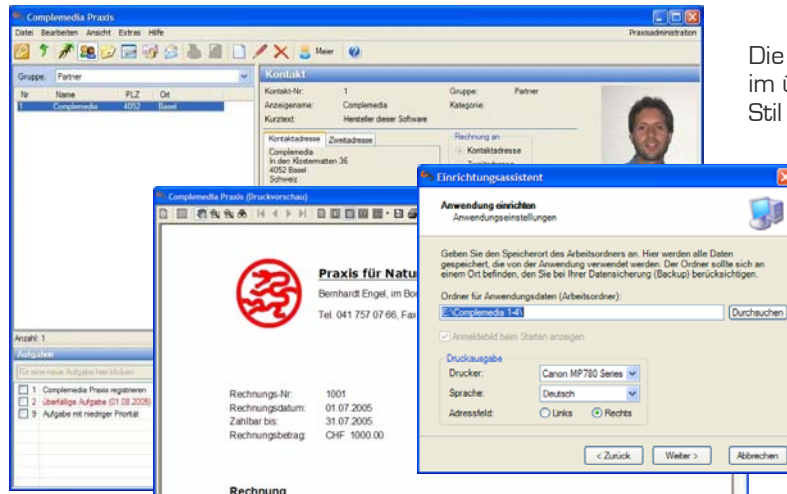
Complemedia Praxis

Datei Bearbeiten Ansicht Extras Hilfe

Praxisadministration

Meier

Gruppe: Partner

| Nr | Name | PLZ | Ort |
|---|---|---|---|
| 1 | Complemedia | 4052 | Basel |

Kontakt

Kontakt-Nr: 1

Gruppe: Partner

Anzeigename: Complemedia

Kategorie:

Kurztext: Hersteller dieser Software

Kontaktadresse Zweitadresse

Complemedia
In den Klostermatten 36
4052 Basel
Schweiz

Rechnung an:

Kontaktadresse

Anzahl: 1

Aufgaben

Für eine neue Aufgabe hier klicken

1 Complemedia Praxis registrieren

2 überfällige Aufgabe (01.08.2005)

9 Aufgabe mit niedriger Priorität

Complemedia Praxis (Druckvorschau)

Praxis für Natu

Bernhardt Engel, im Bo

Tel. 041 757 07 66, Fax

Rechnungs-Nr: 1001

Rechnungsdatum: 01.07.2005

Zahlbar bis: 31.07.2005

Rechnungsbetrag: CHF 1000.00

Rechnung

Einrichtungsassistent

Anwendung einrichten

Anwendungseinstellungen

Geben Sie den Speicherort des Arbeitsordners an. Hier werden alle Daten gespeichert, die von der Anwendung verwendet werden. Der Ordner sollte sich an einem Ort befinden, den Sie bei Ihrer Datensicherung (Backup) berücksichtigen.

Ordner für Anwendungsdaten (Arbeitsordner):

C:\Complemedia 1-4\

Durchsuchen

Anmeldebild beim Starten anzeigen

Druckausgabe

Drucker: Canon MP780 Series

Sprache: Deutsch

Adressfeld: Links Rechts

< Zurück Weiter > Abbrechen

Die
im ü
Stil